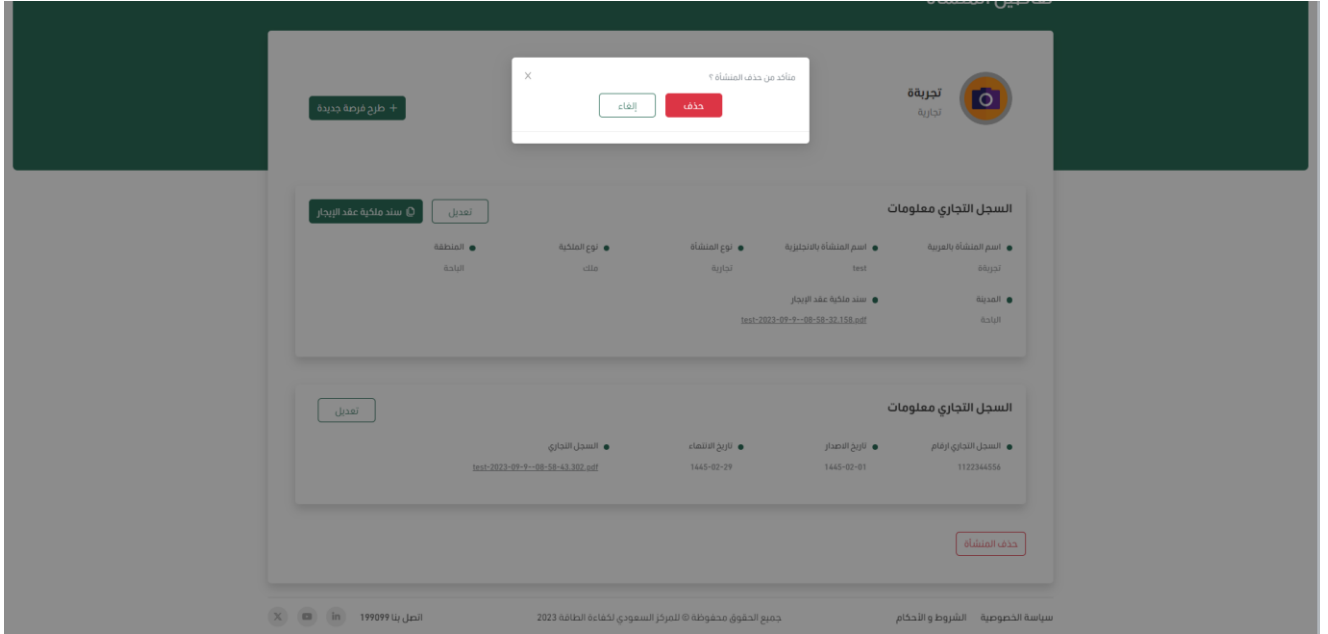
متأكد من حذف المنشأة ؟
×
حذف
إلغاء

تجربة
تجارية

+ طرح فرصة جديدة

السجل التجاري معلومات
تعديل
سند ملكية عقد الإيجار

اسم المنشأة بالعربية
تجربة
اسم المنشأة بالانجليزية
test
نوع المنشأة
تجارية
نوع الملكية
ملك
المنطقة
الباحة
المدينة
الباحة
سند ملكية عقد الإيجار
test-2023-09-9--08-58-32.158.pdf

السجل التجاري معلومات
تعديل

السجل التجاري ارقام
1122344556
تاريخ الاصدار
1445-02-01
تاريخ الانتهاء
1445-02-29
السجل التجاري
test-2023-09-9--08-58-43.302.pdf

حذف المنشأة

سياسة الخصوصية الشروط و الأحكام
جميع الحقوق محفوظة © للمركز السعودي لكفاءة الطاقة 2023
اتصل بنا 199099